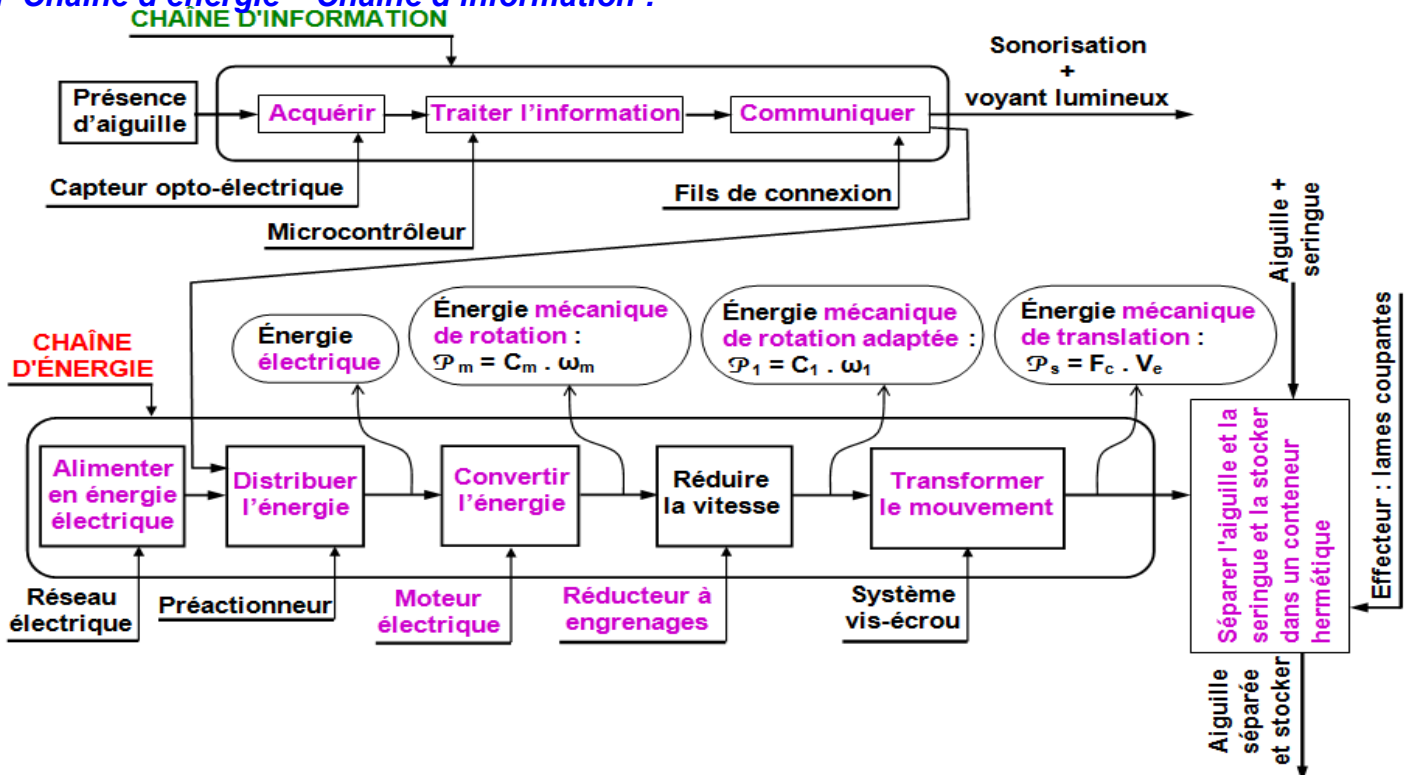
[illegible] Chaîne d'énergie – Chaîne d'information :

CHAÎNE D'INFORMATION

Présence d'aiguille

Acquérir

Traiter l'information

Communiquer

Sonorisation + voyant lumineux

Capteur opto-électrique

Microcontrôleur

Fils de connexion

Aiguille + seringue

CHAÎNE D'ÉNERGIE

Énergie électrique

Énergie mécanique de rotation : $\mathcal{P}_m = C_m . \omega_m$

Énergie mécanique de rotation adaptée : $\mathcal{P}_1 = C_1 . \omega_1$

Énergie mécanique de translation : $\mathcal{P}_s = F_c . V_e$

Effecteur : lames coupantes

Alimenter en énergie électrique

Distribuer l'énergie

Convertir l'énergie

Réduire la vitesse

Transformer le mouvement

Séparer l'aiguille et la seringue et la stocker dans un conteneur hermétique

Réseau électrique

Préactionneur

Moteur électrique

Réducteur à engrenages

Système vis-écrou

Aiguille séparée et stocker